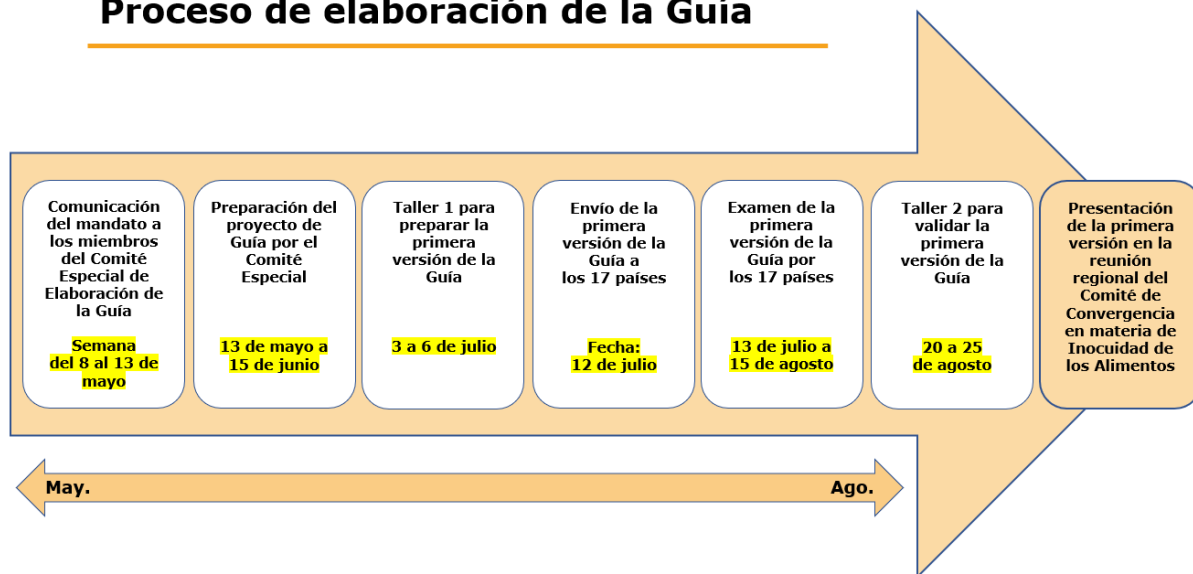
Proceso de elaboración de la Guía

Comunicación del mandato a los miembros del Comité Especial de Elaboración de la Guía

Semana del 8 al 13 de mayo

Preparación del proyecto de Guía por el Comité Especial

13 de mayo a 15 de junio

Taller 1 para preparar la primera versión de la Guía

3 a 6 de julio

Envío de la primera versión de la Guía a los 17 países

Fecha: 12 de julio

Examen de la primera versión de la Guía por los 17 países

13 de julio a 15 de agosto

Taller 2 para validar la primera versión de la Guía

20 a 25 de agosto

Presentación de la primera versión en la reunión regional del Comité de Convergencia en materia de Inocuidad de los Alimentos

May.

Ago.